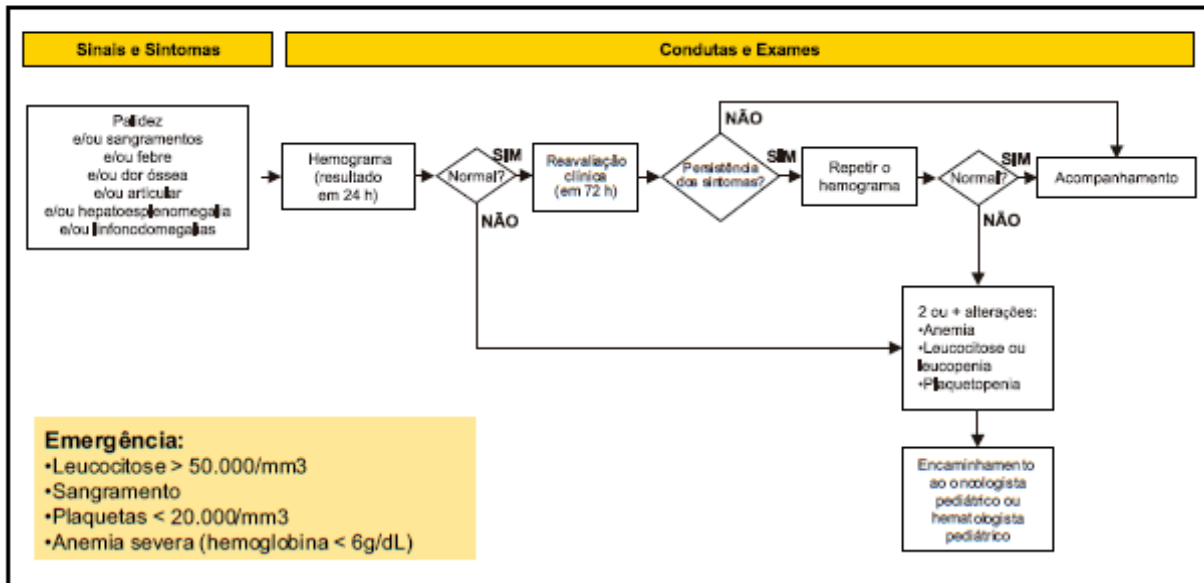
Sinais e Sintomas

Condutas e Exames

Palidez
e/ou sangramentos
e/ou febre
e/ou dor óssea
e/ou articular
e/ou hepatoesplenomegalia
e/ou linfonodomegalias

Hemograma (resultado em 24 h)

Normal?

SIM

NÃO

Reavaliação clínica (em 72 h)

Persistência dos sintomas?

NÃO

SIM

Repetir o hemograma

Normal?

SIM

NÃO

Acompanhamento

2 ou + alterações:
•Anemia
•Leucocitose ou leucopenia
•Plaquetopenia

Encaminhamento ao oncologista pediátrico ou hematologista pediátrico

Emergência:
•Leucocitose > 50.000/mm3
•Sangramento
•Plaquetas < 20.000/mm3
•Anemia severa (hemoglobina < 6g/dL)